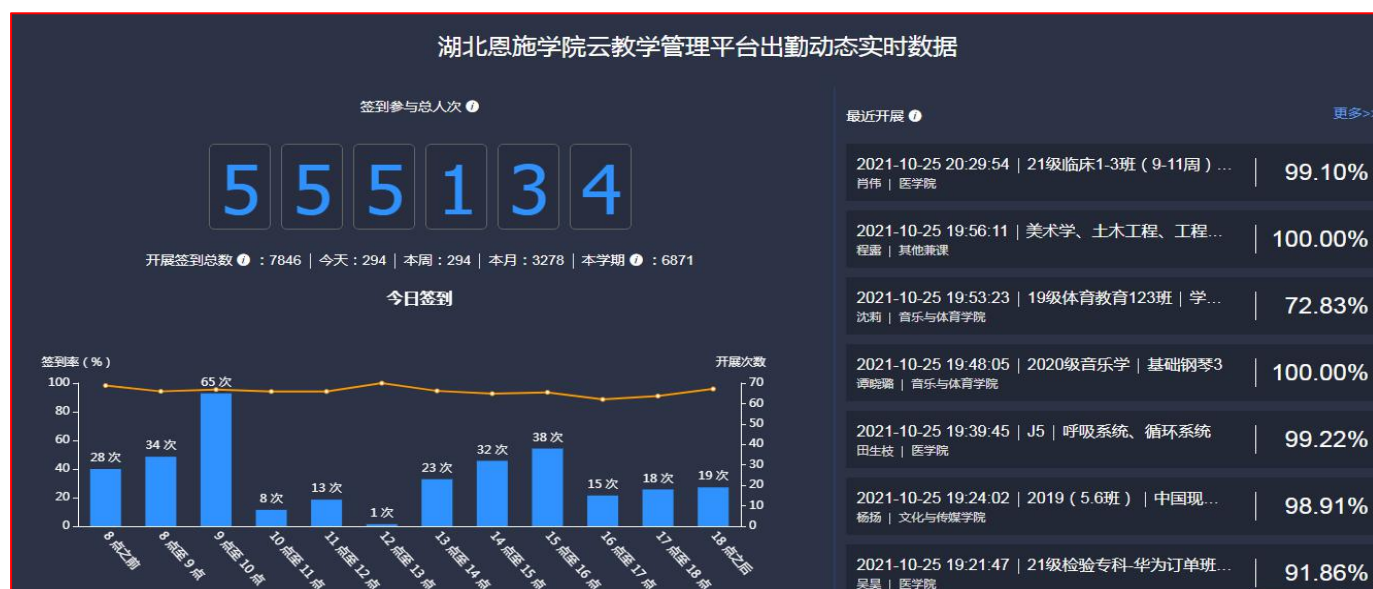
湖北恩施学院云教学管理平台出勤动态实时数据

签到参与总人次

555134

开展签到总数 ：7846 | 今天：294 | 本周：294 | 本月：3278 | 本学期 ：6871

今日签到

签到率（%）

开展次数

100 80 60 40 20 0

70 60 50 40 30 20 10 0

28 次 34 次 65 次 8 次 13 次 1 次 23 次 32 次 38 次 15 次 18 次 19 次

8 点之前 8 点至 9 点 9 点至 10 点 10 点至 11 点 11 点至 12 点 12 点至 13 点 13 点至 14 点 14 点至 15 点 15 点至 16 点 16 点至 17 点 17 点至 18 点 18 点之后

最近开展

更多>>

2021-10-25 20:29:54 | 21级临床1-3班（9-11周）...
肖伟 | 医学院
99.10%

2021-10-25 19:56:11 | 美术学、土木工程、工程...
程露 | 其他兼课
100.00%

2021-10-25 19:53:23 | 19级体育教育123班 | 学...
沈莉 | 音乐与体育学院
72.83%

2021-10-25 19:48:05 | 2020级音乐学 | 基础钢琴3
谭晓璐 | 音乐与体育学院
100.00%

2021-10-25 19:39:45 | J5 | 呼吸系统、循环系统
田生校 | 医学院
99.22%

2021-10-25 19:24:02 | 2019（5.6班） | 中国现...
杨扬 | 文化与传媒学院
98.91%

2021-10-25 19:21:47 | 21级检验专科-华为订单班...
吴昊 | 医学院
91.86%